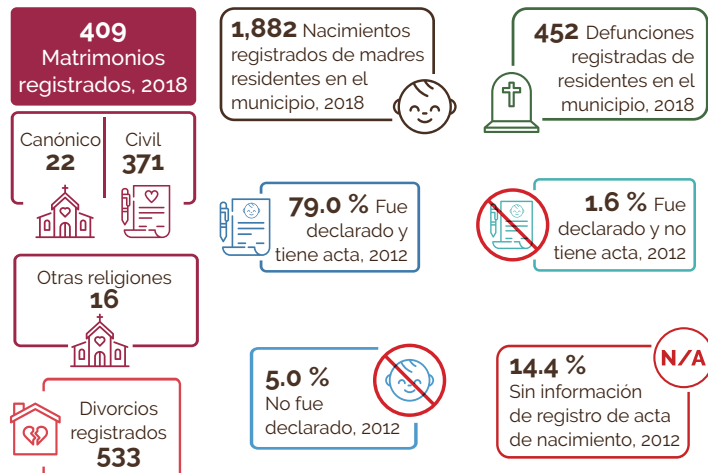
409
Matrimonios registrados, 2018

Canónico
22

Civil
371

Otras religiones
16

Divorcios registrados
533

1,882 Nacimientos registrados de madres residentes en el municipio, 2018

452 Defunciones registradas de residentes en el municipio, 2018

79.0 % Fue declarado y tiene acta, 2012

1.6 % Fue declarado y no tiene acta, 2012

5.0 %
No fue declarado, 2012

N/A

14.4 %
Sin información de registro de acta de nacimiento, 2012